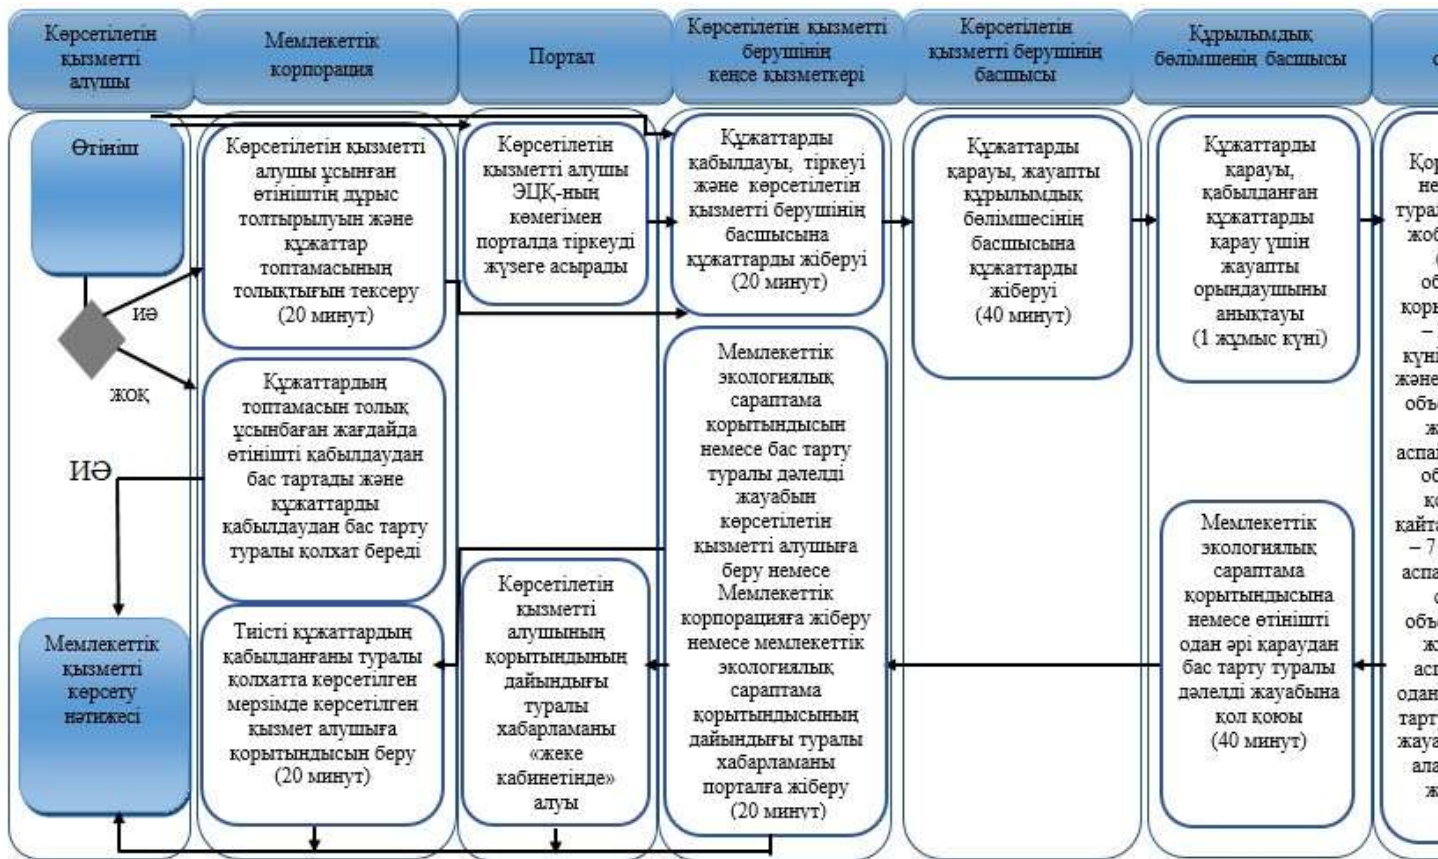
Көрсетілетін қызметті алушы

Мемлекеттік корпорация

Портал

Көрсетілетін қызметті берушінің кеңсе қызметкері

Көрсетілетін қызметті берушінің басшысы

Құрылымдық бөлімшенің басшысы

Өтініш

иә

жоқ

ИӘ

Мемлекеттік қызметті көрсету нәтижесі

Көрсетілетін қызметті алушы ұсынған өтініштің дұрыс толтырылуын және құжаттар топтамасының толықтығын тексеру (20 минут)

Құжаттардың топтамасын толық ұсынбаған жағдайда өтінішті қабылдаудан бас тартады және құжаттарды қабылдаудан бас тарту туралы қолхат береді

Тиісті құжаттардың қабылданғаны туралы қолхатта көрсетілген мерзімде көрсетілген қызмет алушыға қорытындысын беру (20 минут)

Көрсетілетін қызметті алушы ЭЦҚ-ның көмегімен порталда тіркеуді жүзеге асырады

Көрсетілетін қызметті алушының қорытындының дайындығы туралы хабарламаны «жеке кабинетінде» алуы

Құжаттарды қабылдауы, тіркеуі және көрсетілетін қызметті берушінің басшысына құжаттарды жіберуі (20 минут)

Мемлекеттік экологиялық сараптама қорытындысын немесе бас тарту туралы дәлелді жауабын көрсетілетін қызметті алушыға беру немесе Мемлекеттік корпорацияға жіберу немесе мемлекеттік экологиялық сараптама қорытындысының дайындығы туралы хабарламаны порталға жіберу (20 минут)

Құжаттарды қарауы, жауапты құрылымдық бөлімшесінің басшысына құжаттарды жіберуі (40 минут)

Құжаттарды қарауы, қабылданған құжаттарды қарау үшін жауапты орындаушыны анықтауы (1 жұмыс күні)

Мемлекеттік экологиялық сараптама қорытындысына немесе өтінішті одан әрі қараудан бас тарту туралы дәлелді жауабына қол қоюы (40 минут)

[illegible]